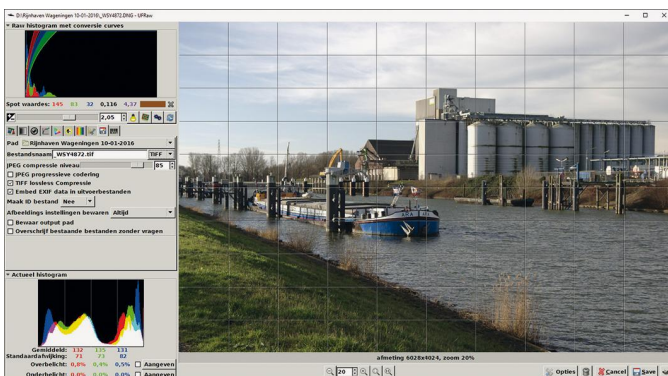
D:\Rijnhaven Wageningen 10-01-2016\_WSY4872.DNG - UFRaw

Raw histogram met conversie curves

Spot waardes: 145 83 32 0,116 4,37

2,05

Pad Rijnhaven Wageningen 10-01-2016

Bestandsnaam _WSY4872.tif TIFF

JPEG compressie niveau 85

JPEG progressieve codering

TIFF lossless Compressie

Embed EXIF data in uitvoerbestanden

Maak ID bestand Nee

Afbeeldings instellingen bewaren Altijd

Bewaar output pad

Overschrijf bestaande bestanden zonder vragen

Actueel histogram

Gemiddeld: 132 135 131

Standaardafwijking: 71 73 82

Overbelicht: 0,8% 0,4% 0,5% Aangeven

Onderbelicht: 0,0% 0,0% 0,0% Aangeven

afmeting 6028x4024, zoom 20%

20

Opties Cancel Save